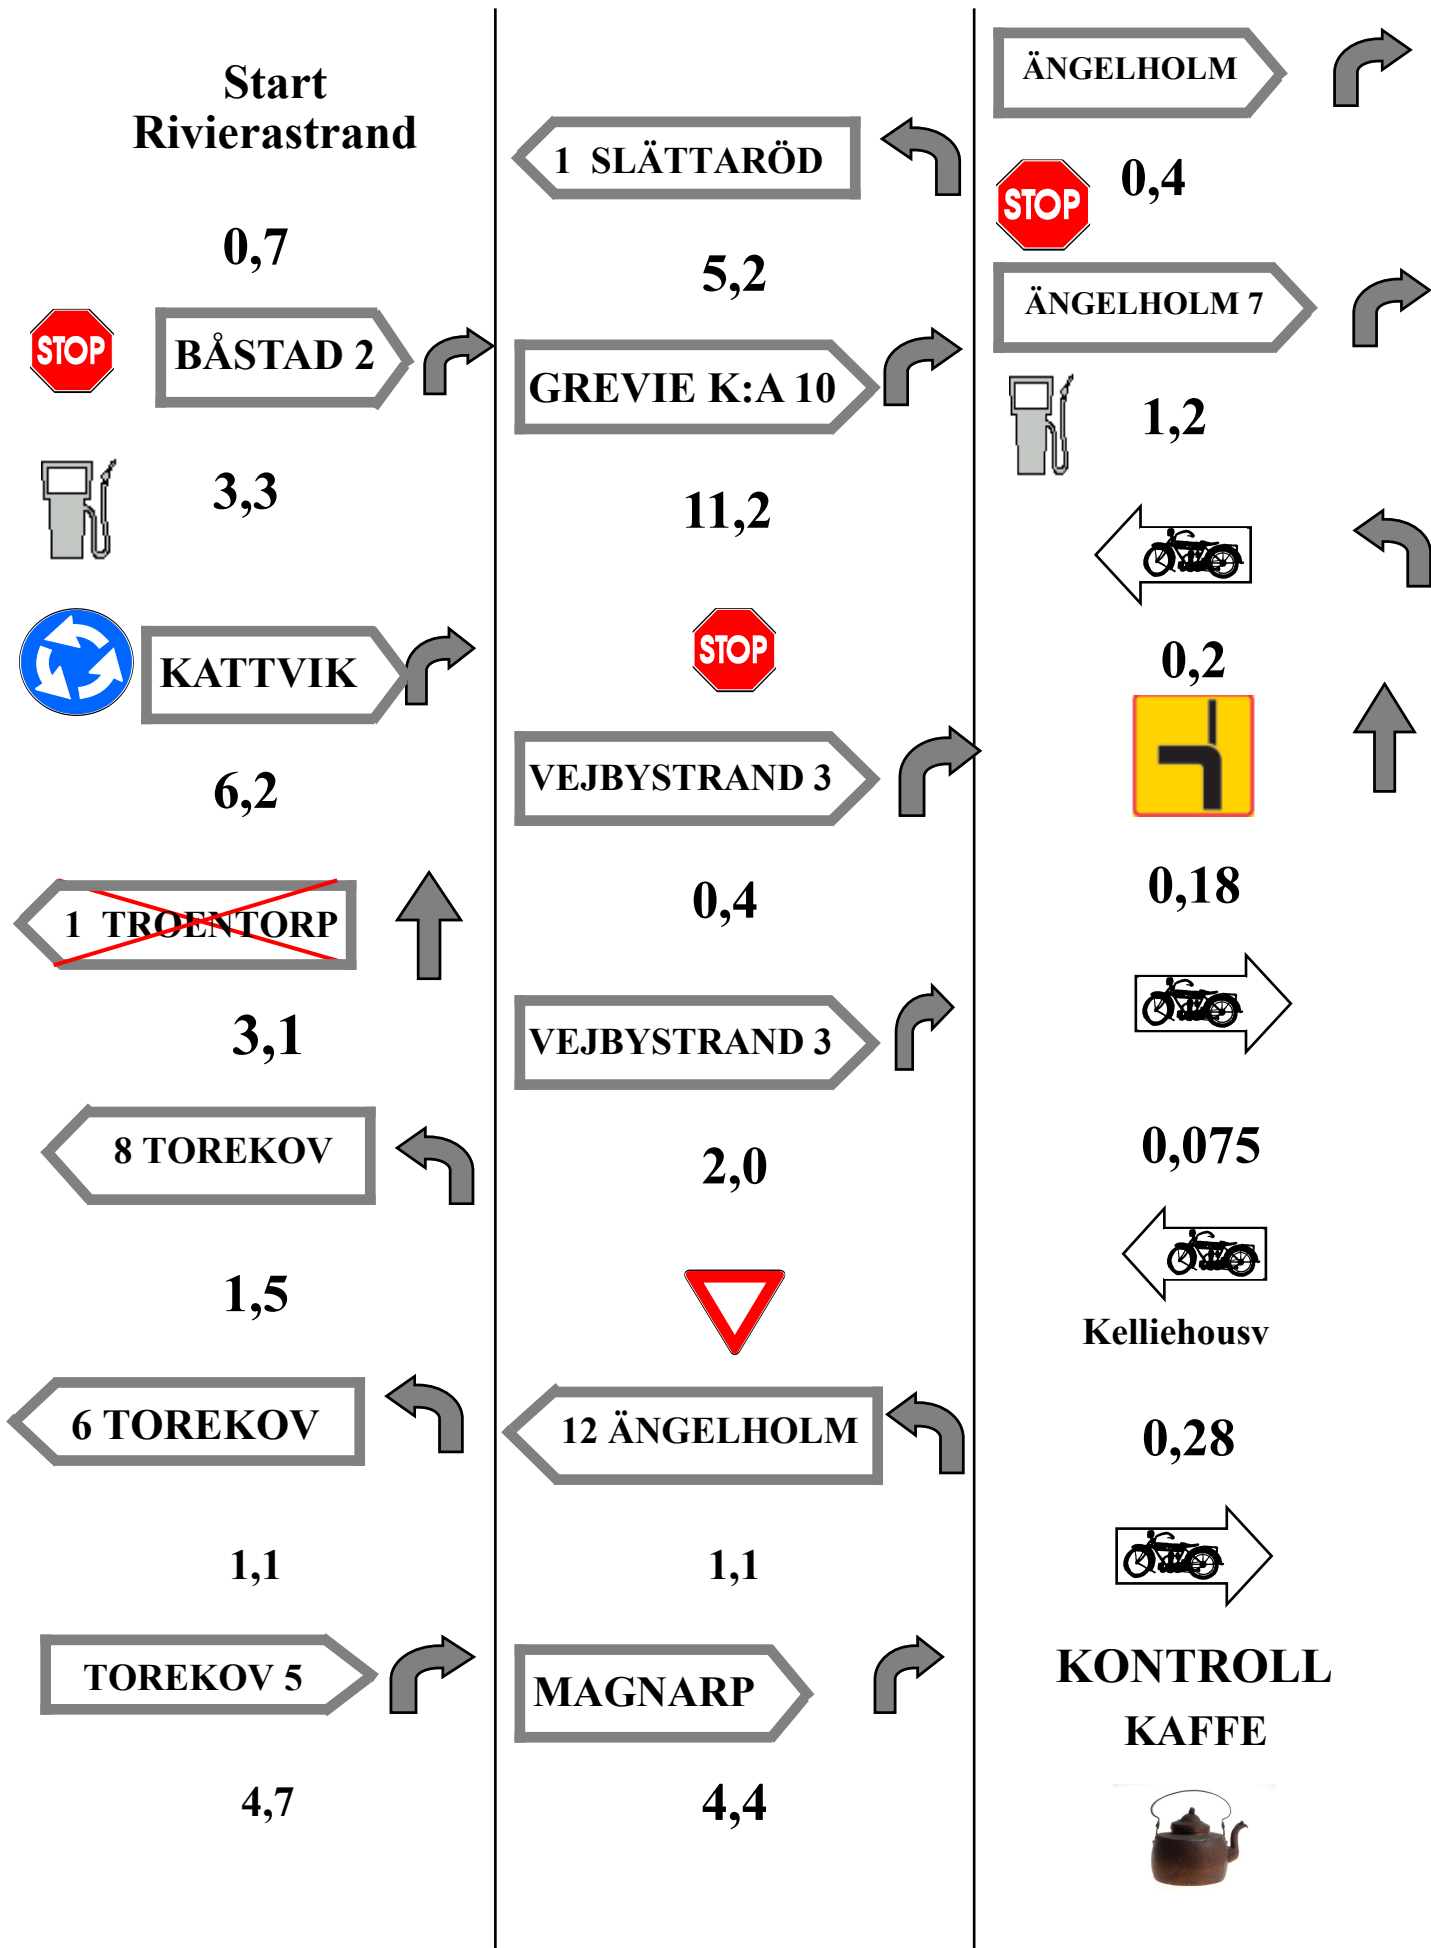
Start
Rivierastrand

0,7

STOP BÅSTAD 2

3,3

KATTVIK

6,2

1 TROENTORP

3,1

8 TOREKOV

1,5

6 TOREKOV

1,1

TOREKOV 5

4,7

1 SLÄTTARÖD

5,2

GREVIE K:A 10

11,2

STOP

VEJBYSTRAND 3

0,4

VEJBYSTRAND 3

2,0

12 ÄNGELHOLM

1,1

MAGNARP

4,4

ÄNGELHOLM

STOP 0,4

ÄNGELHOLM 7

1,2

0,2

0,18

0,075

Kelliehousv

0,28

KONTROLL
KAFFE